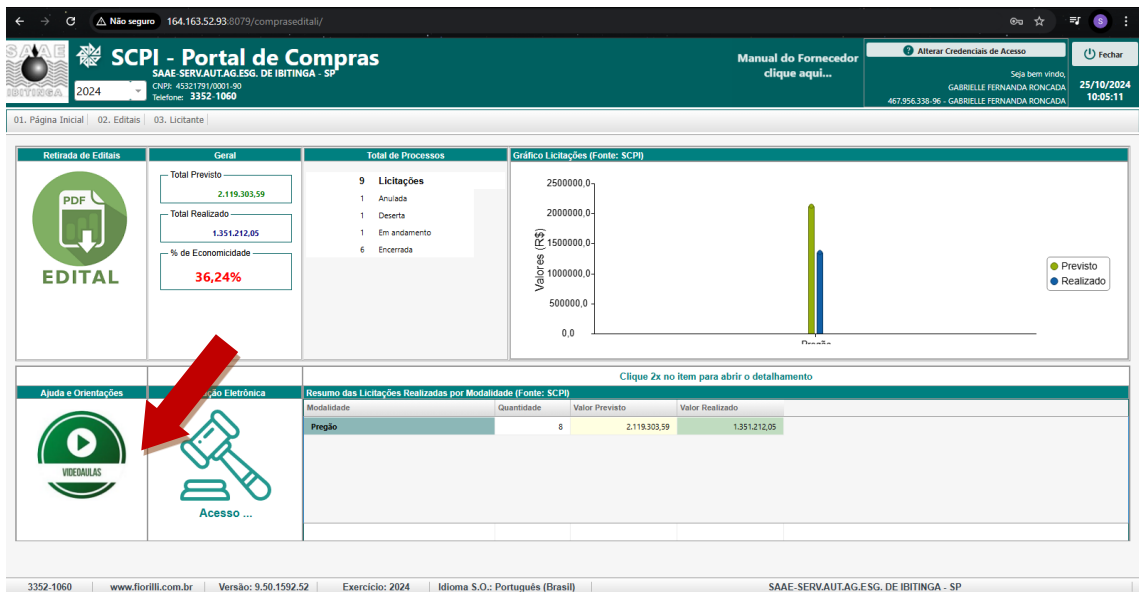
Não seguro 164.163.52.93:8079/compraseditali/

SAAE IBITINGA

SCPI - Portal de Compras
SAAE-SERV.AUT.AG.ESG. DE IBITINGA - SP
CNPJ: 45321791/0001-90
Telefone: 3352-1060

2024

Manual do Fornecedor
clique aqui...

Alterar Credenciais de Acesso
Seja bem vindo,
GABRIELLE FERNANDA RONCADA
467.956.338-96 - GABRIELLE FERNANDA RONCADA

Fechar
25/10/2024
10:05:11

01. Página Inicial | 02. Editais | 03. Licitante

Retirada de Editais
PDF
EDITAL

Geral
Total Previsto
2.119.303,59
Total Realizado
1.351.212,05
% de Economicidade
36,24%

Total de Processos
9 Licitações
1 Anulada
1 Deserta
1 Em andamento
6 Encerrada

Gráfico Licitações (Fonte: SCPI)
2500000,0
2000000,0
1500000,0
1000000,0
500000,0
0,0
Valores (R$)
Pregão
Previsto
Realizado

Ajuda e Orientações
VIDEOAULAS

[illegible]ção Eletrônica
Acesso ...

Clique 2x no item para abrir o detalhamento
Resumo das Licitações Realizadas por Modalidade (Fonte: SCPI)

| Modalidade | Quantidade | Valor Previsto | Valor Realizado |
|---|---|---|---|
| Pregão | 8 | 2.119.303,59 | 1.351.212,05 |

3352-1060 | www.fiorilli.com.br | Versão: 9.50.1592.52 | Exercício: 2024 | Idioma S.O.: Português (Brasil) | SAAE-SERV.AUT.AG.ESG. DE IBITINGA - SP